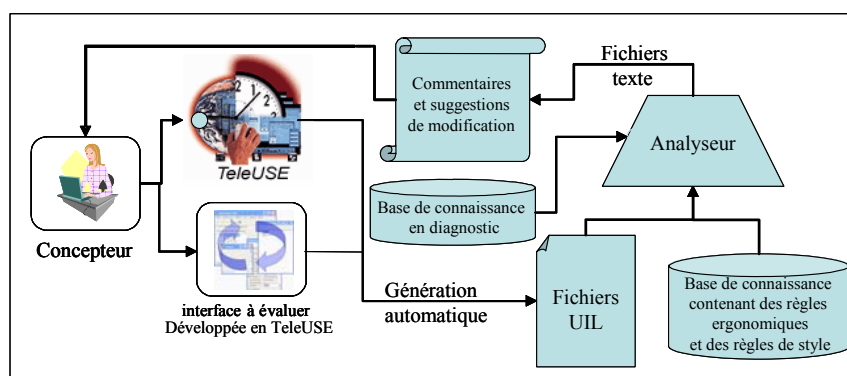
Fichiers texte

Commentaires et suggestions de modification

TeleUSE

Analyseur

Base de connaissance en diagnostic

Concepteur

interface à évaluer Développée en TeleUSE

Génération automatique

Fichiers UIL

Base de connaissance contenant des règles ergonomiques et des règles de style